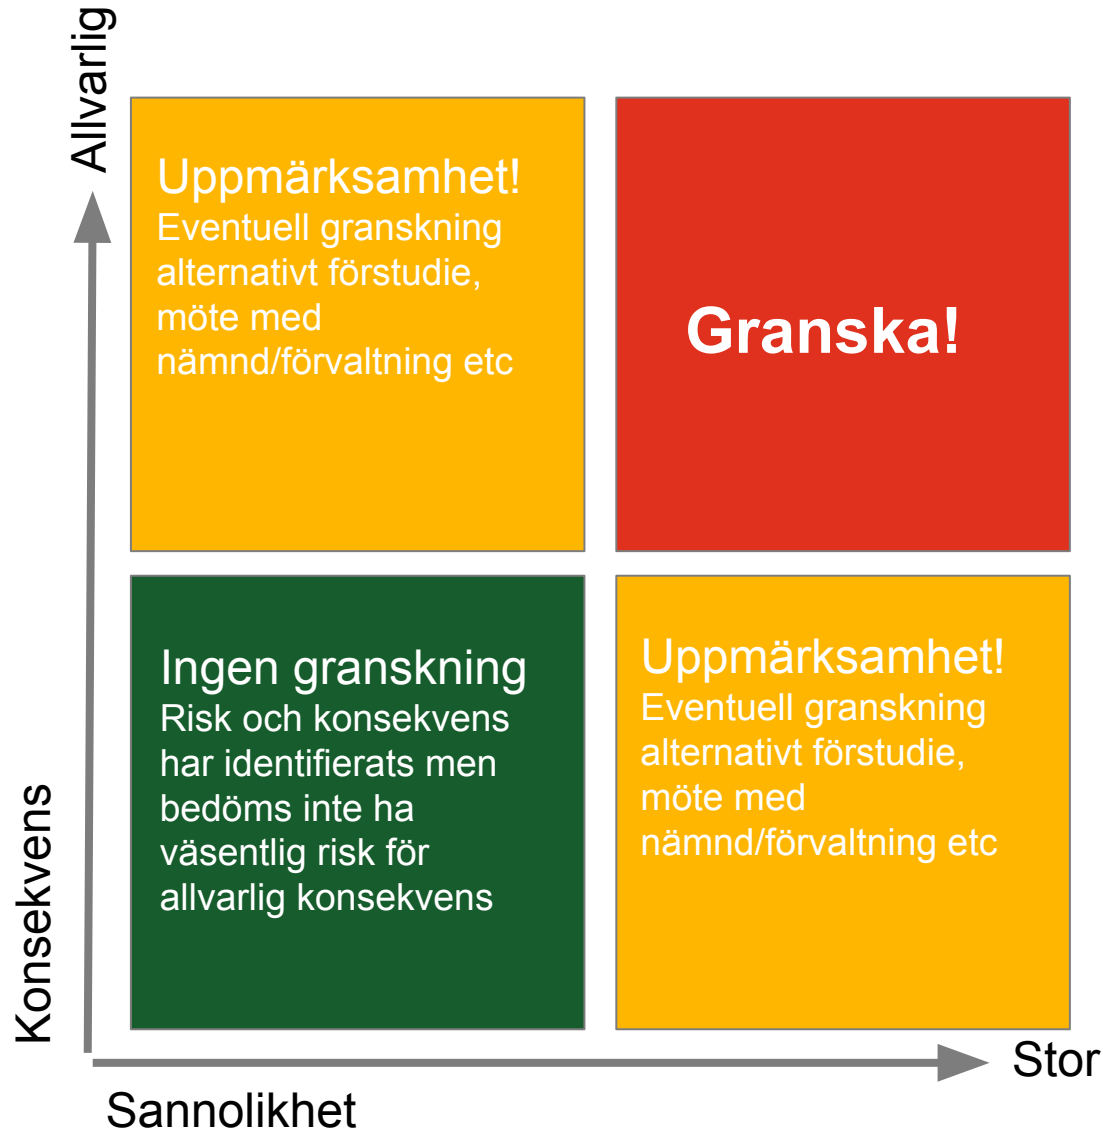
Allvarlig

Uppmärksamhet!
Eventuell granskning alternativt förstudie, möte med nämnd/förvaltning etc

Granska!

Ingen granskning
Risk och konsekvens har identifierats men bedöms inte ha väsentlig risk för allvarlig konsekvens

Uppmärksamhet!
Eventuell granskning alternativt förstudie, möte med nämnd/förvaltning etc

Konsekvens

Stor

Sannolikhet